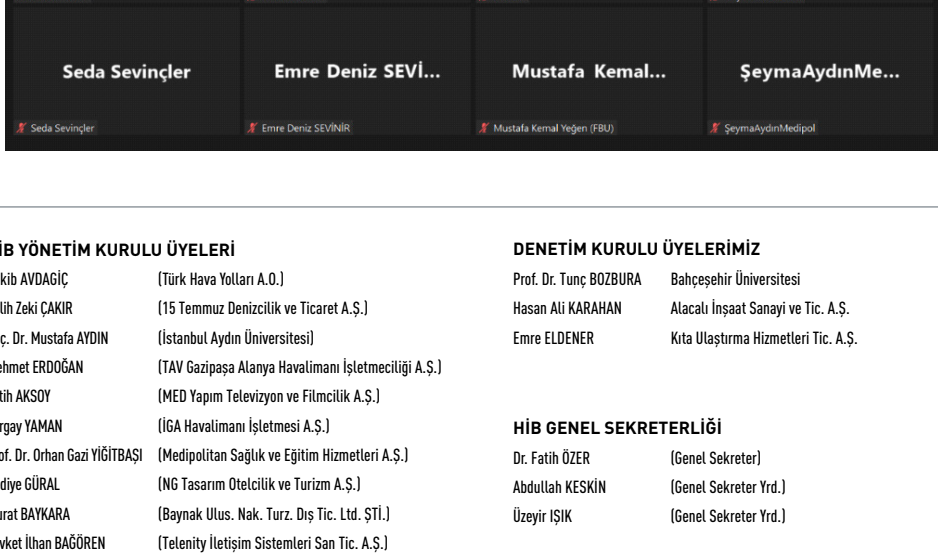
Seda Sevinçler

Seda Sevinçler

Emre Deniz SEVİ...

Emre Deniz SEVİNİR

Mustafa Kemal...

Mustafa Kemal Yeğen (FBU)

ŞeymaAydınMe...

ŞeymaAydınMedipol

İB YÖNETİM KURULU ÜYELERİ

| | |
|---|---|
| kib AVDAGİÇ | (Türk Hava Yolları A.O.) |
| lih Zeki ÇAKIR | (15 Temmuz Denizcilik ve Ticaret A.Ş.) |
| ç. Dr. Mustafa AYDIN | (İstanbul Aydın Üniversitesi) |
| ehmet ERDOĞAN | (TAV Gazipaşa Alanya Havalimanı İşletmeciliği A.Ş.) |
| tih AKSOY | (MED Yapım Televizyon ve Filmcilik A.Ş.) |
| rgay YAMAN | (İGA Havalimanı İşletmesi A.Ş.) |
| of. Dr. Orhan Gazi YİĞİTBAŞI | (Medipolitan Sağlık ve Eğitim Hizmetleri A.Ş.) |
| diye GÜRAL | (NG Tasarım Otelcilik ve Turizm A.Ş.) |
| urat BAYKARA | (Baynak Ulus. Nak. Turz. Dış Tic. Ltd. ŞTİ.) |
| vket İlhan BAĞÖREN | (Telenity İletişim Sistemleri San Tic. A.Ş.) |

DENETİM KURULU ÜYELERİMİZ

| | |
|---|---|
| Prof. Dr. Tunç BOZBURA | Bahçeşehir Üniversitesi |
| Hasan Ali KARAHAN | Alacalı İnşaat Sanayi ve Tic. A.Ş. |
| Emre ELDENER | Kıta Ulaştırma Hizmetleri Tic. A.Ş. |

HİB GENEL SEKRETERLİĞİ

| | |
|---|---|
| Dr. Fatih ÖZER | (Genel Sekreter) |
| Abdullah KESKİN | (Genel Sekreter Yrd.) |
| Üzeyir IŞIK | (Genel Sekreter Yrd.) |